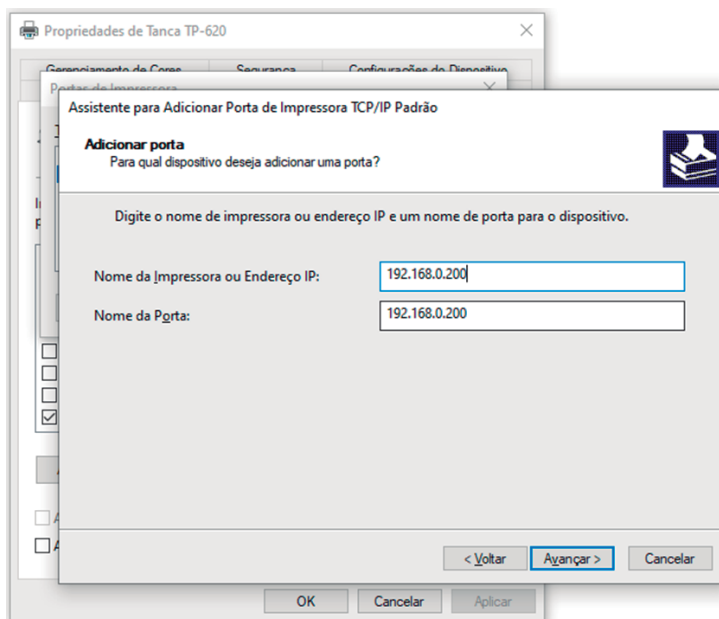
Propriedades de Tanca TP-620

Gerenciamento de Cores
Segurança
Configurações do Dispositivo
Portas de Impressora

Assistente para Adicionar Porta de Impressora TCP/IP Padrão

Adicionar porta
Para qual dispositivo deseja adicionar uma porta?

Digite o nome de impressora ou endereço IP e um nome de porta para o dispositivo.

Nome da Impressora ou Endereço IP: 192.168.0.200

Nome da Porta: 192.168.0.200

< Voltar
Avançar >
Cancelar

OK
Cancelar
Aplicar